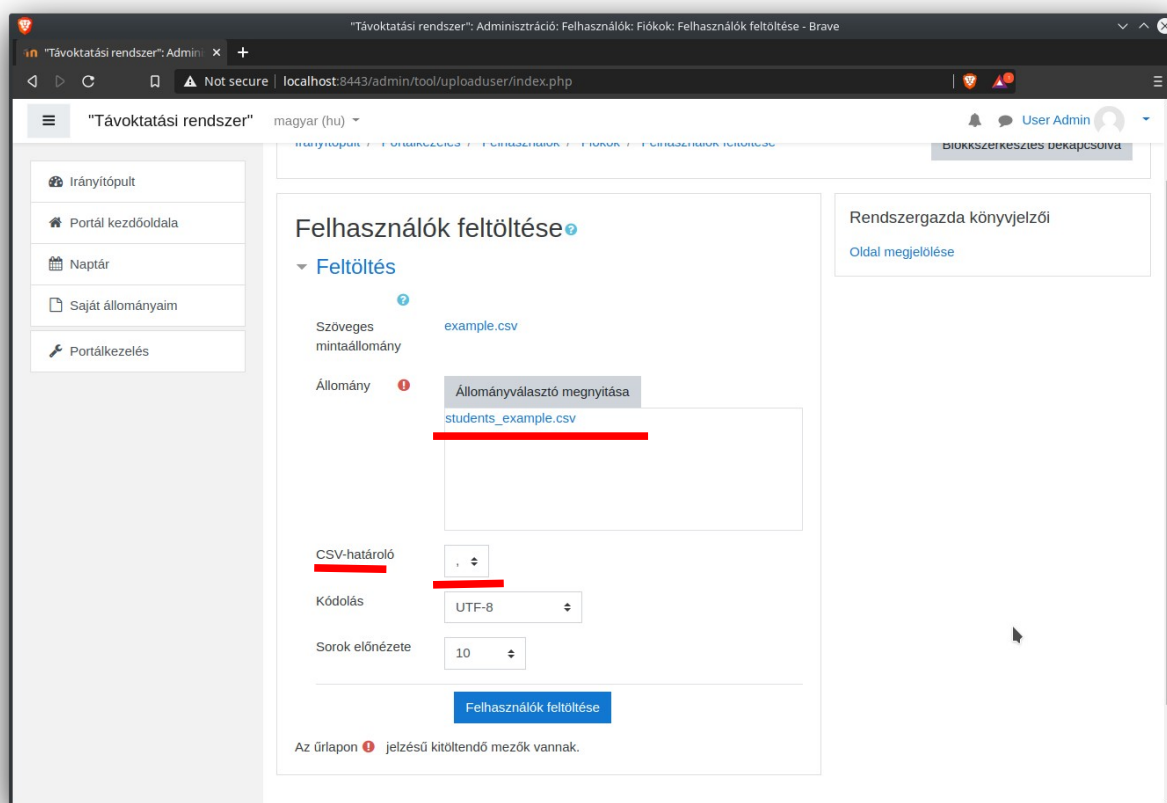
"Távoktatási rendszer": Adminisztráció: Felhasználók: Fiókok: Felhasználók feltöltése - Brave

"Távoktatási rendszer": Admin ×

Not secure | localhost:8443/admin/tool/uploaduser/index.php

"Távoktatási rendszer" magyar (hu)

User Admin

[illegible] Blokkszerkesztés bekapcsolva

Irányítópult

Portál kezdőoldala

Naptár

Saját állományaim

Portálkezelés

Felhasználók feltöltése

Feltöltés

Szöveges mintaállomány example.csv

Állomány

Állományválasztó megnyitása

students_example.csv

CSV-határoló ,

Kódolás UTF-8

Sorok előnézete 10

Felhasználók feltöltése

Az űrlapon jelzésű kitöltendő mezők vannak.

Rendszergazda könyvjelzői

Oldal megjelölése